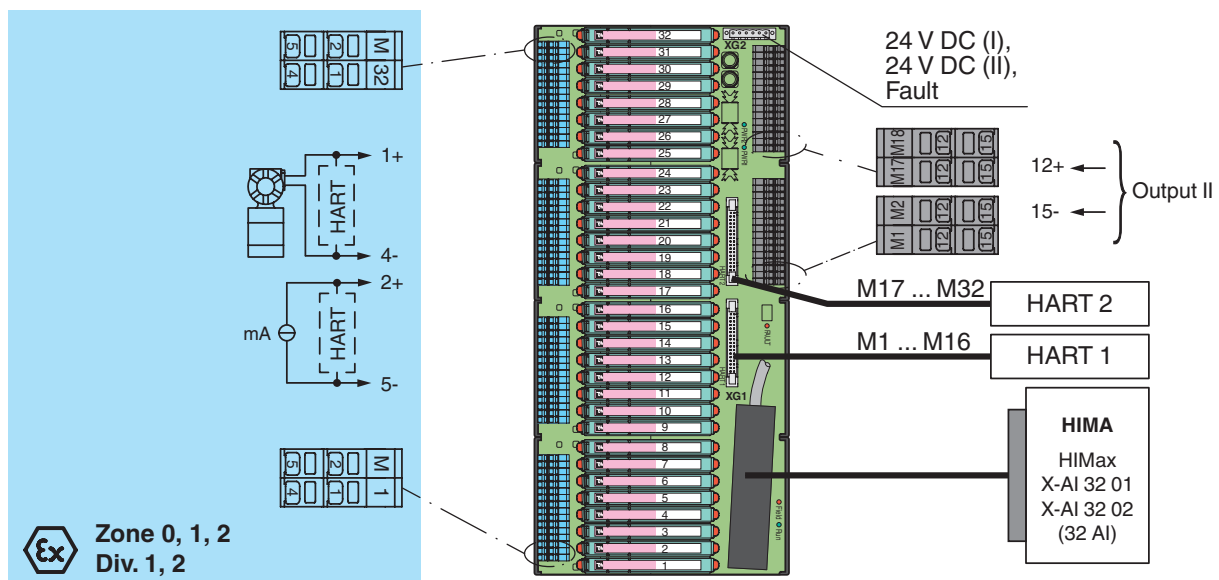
5 2 M
4 1 32

1+
HART
4-
2+
mA
HART
5-

5 2 M
4 1 1

Zone 0, 1, 2
Div. 1, 2

32
31
30
29
28
27
26
25
24
23
22
21
20
19
18
17
16
15
14
13
12
11
10
9
8
7
6
5
4
3
2
1

XG2
XG1

24 V DC (I),
24 V DC (II),
Fault

M18 12 15
M17 12 15
M2 12 15
M1 12 15

12+
15-
Output II

M17 ... M32
HART 2
M1 ... M16
HART 1

HIMA
HIMax
X-AI 32 01
X-AI 32 02
(32 AI)